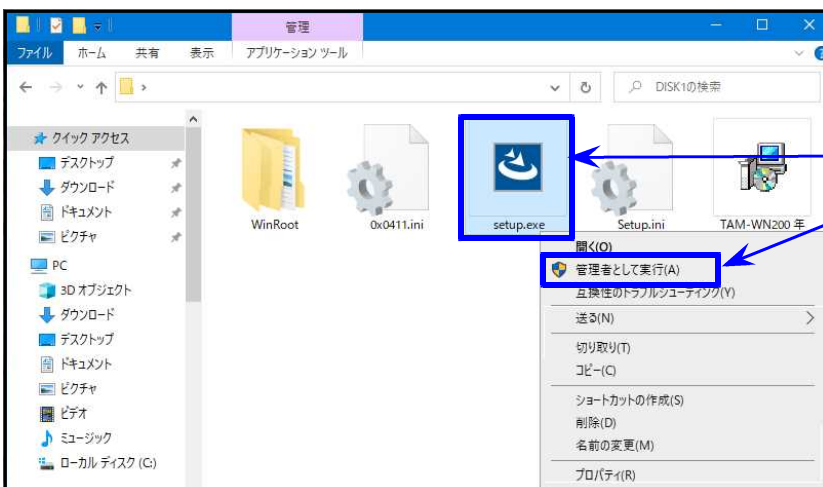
管理

ファイル ホーム 共有 表示 アプリケーション ツール

DISK1の検索

クイック アクセス
デスクトップ
ダウンロード
ドキュメント
ピクチャ
PC
3D オブジェクト
ダウンロード
デスクトップ
ドキュメント
ピクチャ
ビデオ
ミュージック
ローカル ディスク (C:)

WinRoot
0x0411.ini
setup.exe
Setup.ini
TAM-WN200 年

開く(O)
管理者として実行(A)
互換性のトラブルシューティング(Y)
送る(N)
切り取り(T)
コピー(C)
ショートカットの作成(S)
削除(D)
名前の変更(M)
プロパティ(R)